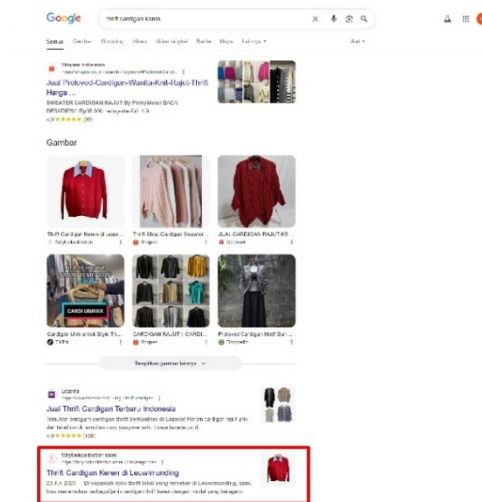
Google

thrift cardigan keren

Semua Gambar Shopping Video Video singkat Berita Maps Lainnya Alat

Shopee Indonesia
https://shopee.co.id › search › keyword=Preloved+Cardi...
Jual Preloved-Cardigan-Wanita-Knit-Rajut-Thrift Harga ...
SWEATER CARDIGAN RAJUT by Pinkyvaan BACA DESKRIPSI Rp30.000 · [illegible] 4,9
4,9 ★★★★★ (30)

Gambar

Thrift Cardigan Keren di Leuw...
Idolpheicollection

Thrift Shop Cardigan Sweater ...
Shopee

JUAL CARDIGAN RAJUT KE...
OLX.co.id

CARDI UNIKKK
Cardigan Unik untuk Style Thr...
TikTok

CARDIGAN RAJUT | CARDI...
Shopee

Preloved Cardigan Motif Bun...
Tokopedia

Tampilkan gambar lainnya

Lazada
https://www.lazada.co.id
Jual Thrift Cardigan Terbaru Indonesia
Temukan beragam cardigan thrift berkualitas di Lazada! Pilihan cardigan rajut unik dan thrift terbaik tersedia untuk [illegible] www.lazada.co.id.
4,9 ★★★★★ (100)

idolpheicollection store
https://idolpheicollection.store › blog › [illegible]
Thrift Cardigan Keren di Leuwimunding
23 Jun 2025 — Di sepanjang toko thrift lokal yang tersebar di Leuwimunding, kamu bisa menemukan berbagai jenis cardigan thrift keren dengan model yang beragam.